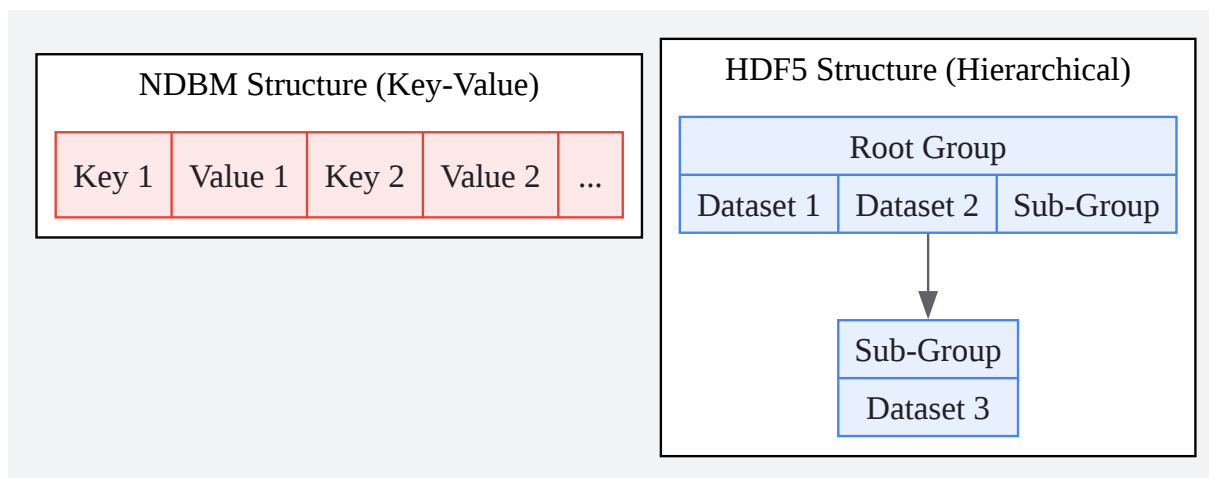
NDBM Structure (Key-Value)

| Key 1 | Value 1 | Key 2 | Value 2 | ... |
|---|---|---|---|---|

HDF5 Structure (Hierarchical)

Root Group

| Dataset 1 | Dataset 2 | Sub-Group |
|---|---|---|

Sub-Group

Dataset 3